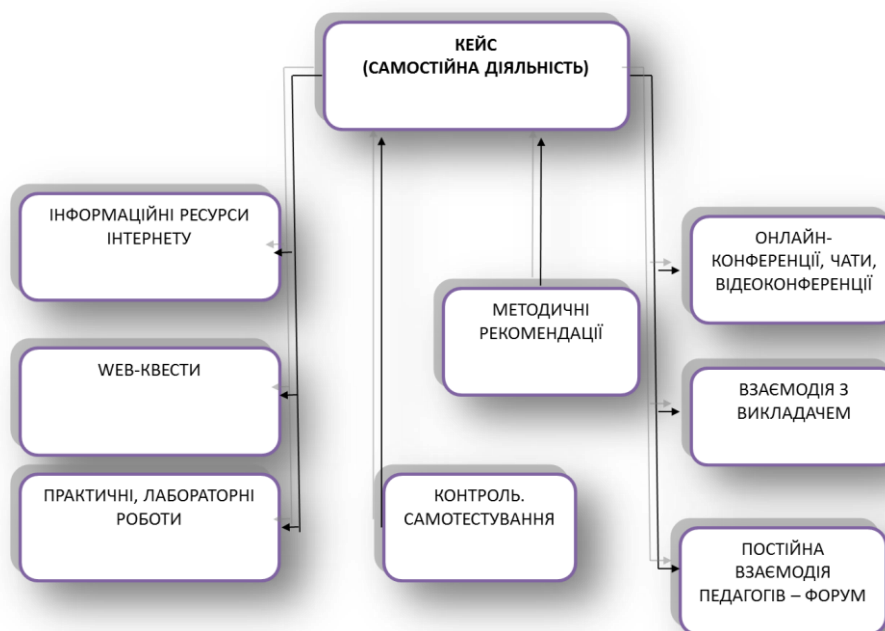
КЕЙС
(САМОСТІЙНА ДІЯЛЬНІСТЬ)

ІНФОРМАЦІЙНІ РЕСУРСИ ІНТЕРНЕТУ

WEB-КВЕСТИ

ПРАКТИЧНІ, ЛАБОРАТОРНІ РОБОТИ

МЕТОДИЧНІ РЕКОМЕНДАЦІЇ

КОНТРОЛЬ. САМОТЕСТУВАННЯ

ОНЛАЙН-КОНФЕРЕНЦІЇ, ЧАТИ, ВІДЕОКОНФЕРЕНЦІЇ

ВЗАЄМОДІЯ З ВИКЛАДАЧЕМ

ПОСТІЙНА ВЗАЄМОДІЯ ПЕДАГОГІВ – ФОРУМ